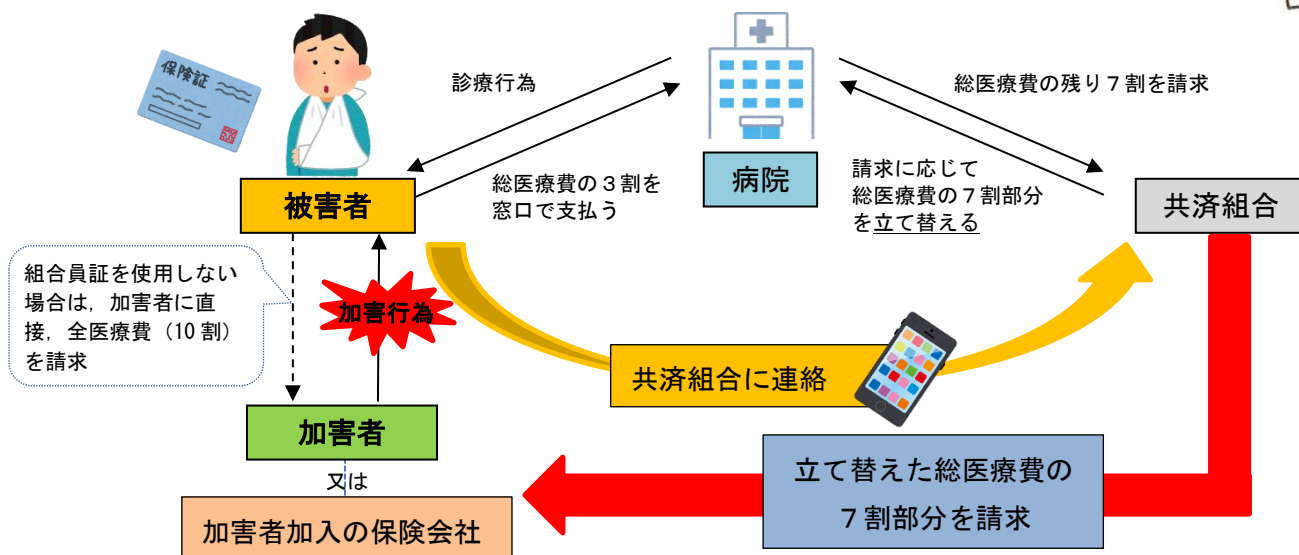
保険証

診療行為

総医療費の残り７割を請求

病院

被害者

総医療費の３割を窓口で支払う

請求に応じて総医療費の７割部分を立て替える

共済組合

組合員証を使用しない場合は，加害者に直接，全医療費（10 割）を請求

加害行為

共済組合に連絡

加害者

又は

加害者加入の保険会社

立て替えた総医療費の７割部分を請求